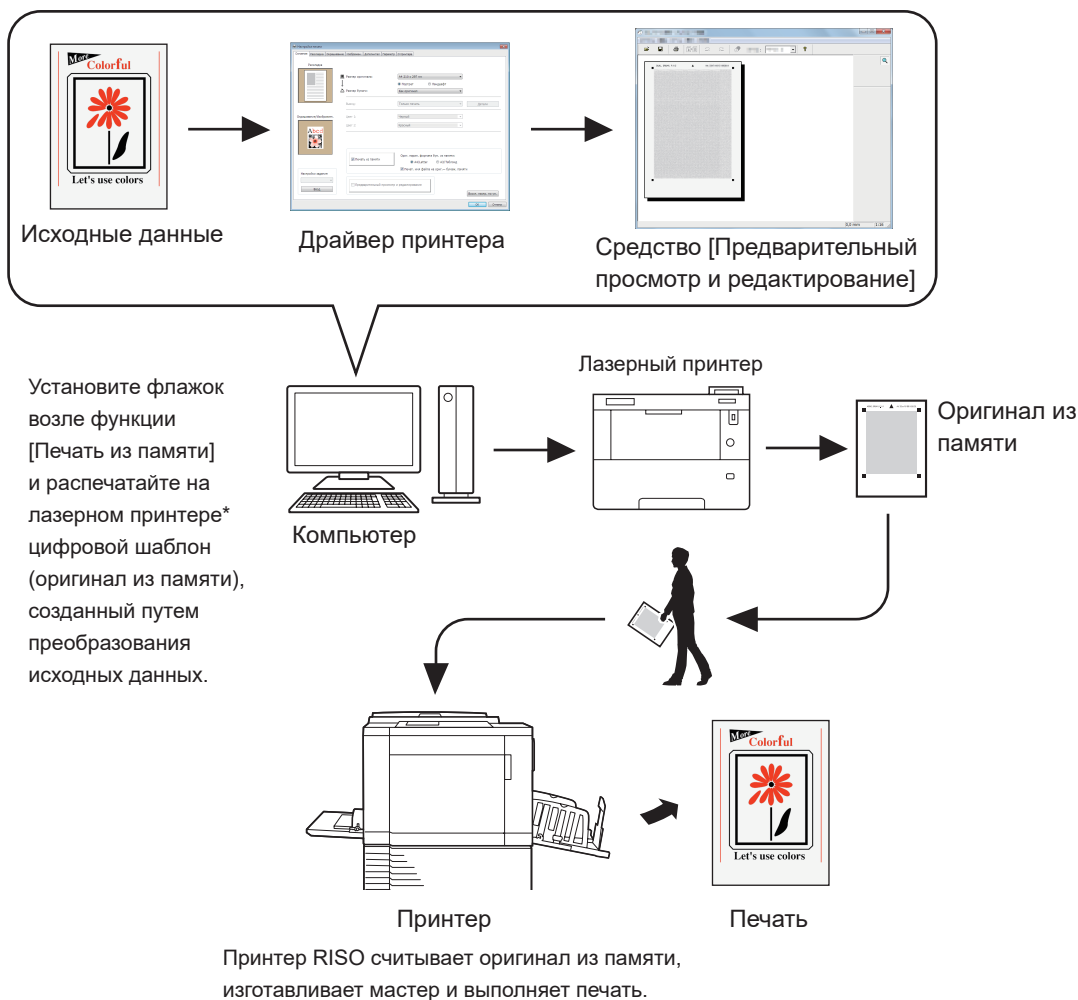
More Colorful

Let's use colors

Исходные данные

Драйвер принтера

Средство [Предварительный просмотр и редактирование]

Установите флажок возле функции [Печать из памяти] и распечатайте на лазерном принтере* цифровой шаблон (оригинал из памяти), созданный путем преобразования исходных данных.

Компьютер

Лазерный принтер

Оригинал из памяти

More Colorful

Let's use colors

Принтер

Печать

Принтер RISO считывает оригинал из памяти, изготавливает мастер и выполняет печать.